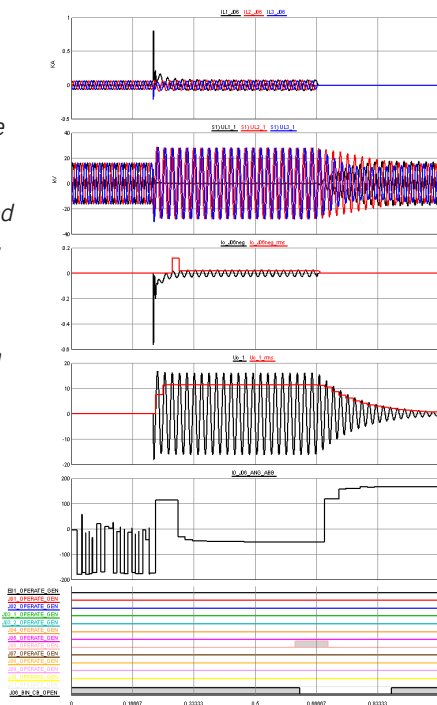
IL1_J06 IL2_J06 IL3_J06

1
0.5
0
-0.5
-1
kA

S1)UL1_1 S1)UL2_1 S1)UL3_1

40
20
0
-20
-40
kV

Io_J06neg Io_J06neg_rms

0
-0.2
-0.4
-0.6

U0_1 U0_1_rms

20
15
10
5
0
-5
-10
-15
-20

I0_J06_ANG_ABB

200
100
0
-100
-200

E01_OPERATE_GEN
J01_OPERATE_GEN
J02_OPERATE_GEN
J03_1_OPERATE_GEN
J03_2_OPERATE_GEN
J04_OPERATE_GEN
J05_OPERATE_GEN
J06_OPERATE_GEN
J07_OPERATE_GEN
J08_OPERATE_GEN
J09_OPERATE_GEN
J10_OPERATE_GEN
J06_BIN_CB_OPEN

0 0.16667 0.33333 0.5 0.66667 0.83333